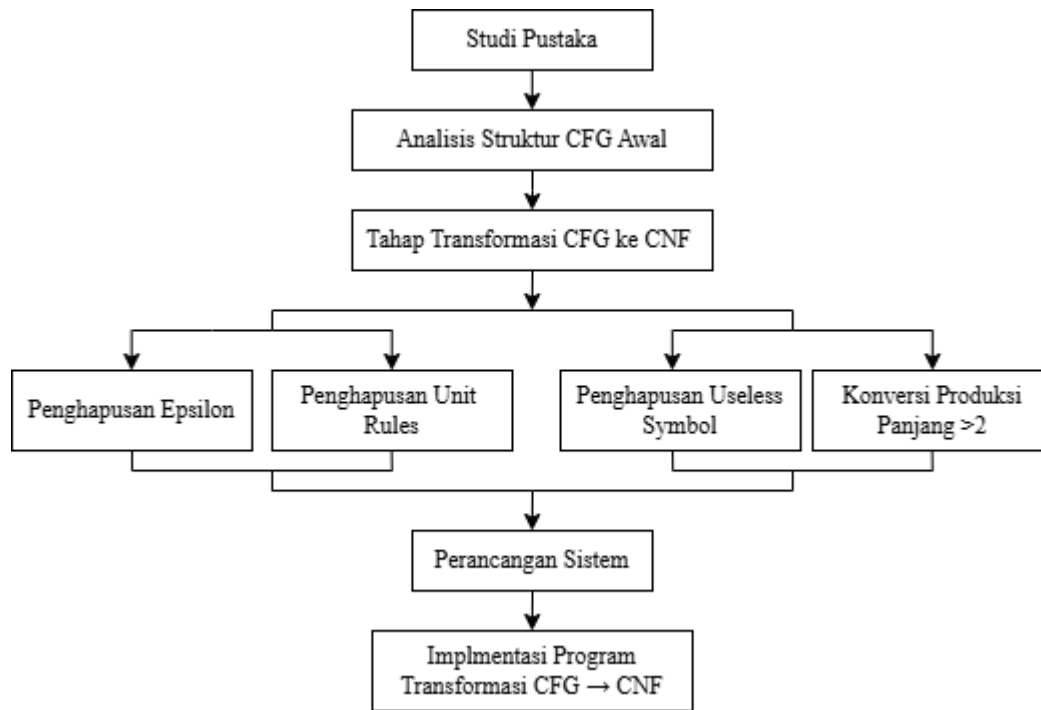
Studi Pustaka

Analisis Struktur CFG Awal

Tahap Transformasi CFG ke CNF

Penghapusan Epsilon

Penghapusan Unit Rules

Penghapusan Useless Symbol

Konversi Produksi Panjang >2

Perancangan Sistem

Implmentasi Program Transformasi CFG → CNF